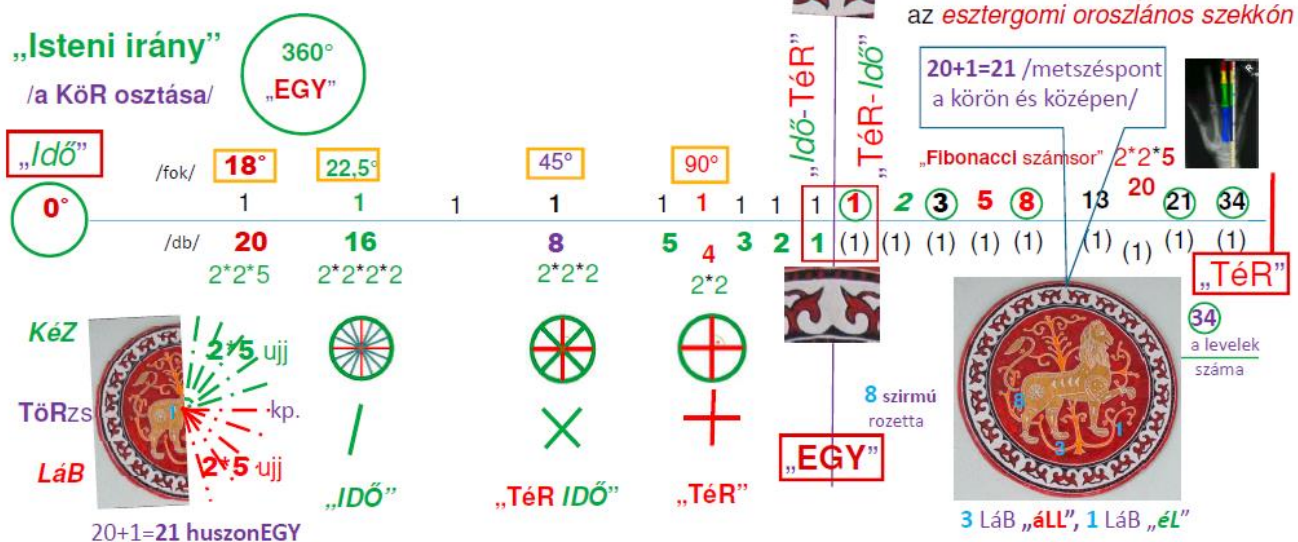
az esztergomi oroszlános szekkón

„Isteni irány”
/a KöR osztása/

360°
„EGY”

„Idő”-TéR”
„TéR-Idő”

20+1=21 /metszéspont a körön és középen/

„Idő”

0°

/fok/ 18° 22,5° 45° 90°

„Fibonacci számsor” 2*2*5

| 1 | 1 | 1 | 1 | 1 | 1 | 1 | 1 | 1 | 1 | 2 | 3 | 5 | 8 | 13 | 20 | 21 | 34 |

/db/ 20 16 8 5 4 3 2 1 (1) (1) (1) (1) (1) (1) (1) (1) (1)

2*2*5 2*2*2*2 2*2*2 2*2

„TéR”

KéZ 2*5 ujj

TöRzs kp.

LáB 2*5 ujj

20+1=21 huszonEGY

„IDŐ” „TéR IDŐ” „TéR”

8 szirmú rozetta

„EGY”

34 a levelek száma

8 3 1

3 LáB „áLL”, 1 LáB „éL”